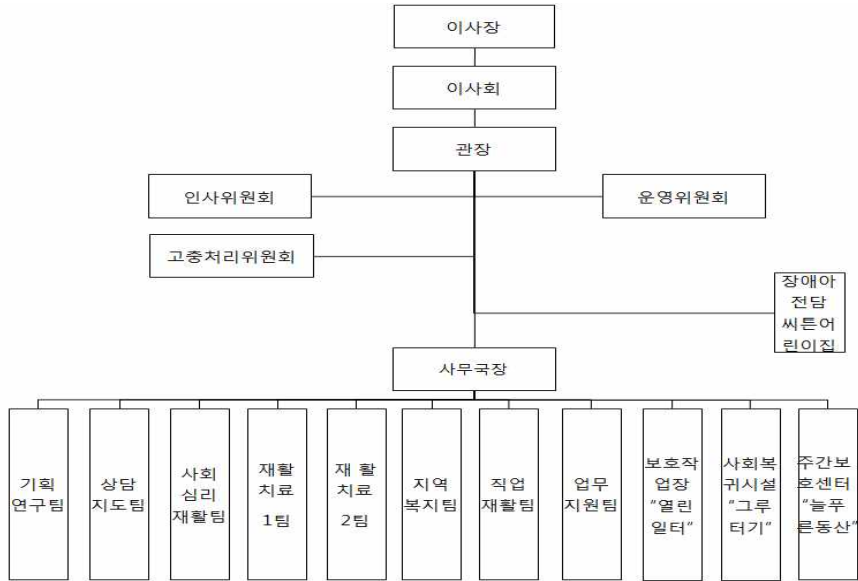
이사장

이사회

관장

인사위원회

운영위원회

고충처리위원회

장애아 전담 씨튼어린이집

사무국장

기획 연구팀

상담 지도팀

사회 심리 재활팀

재활 치료 1팀

재 활 치료 2팀

지역 복지팀

직업 재활팀

업무 지원팀

보호작업장 "열린 일터"

사회복귀시설 "그루터기"

주간보호센터 "늘푸른동산"